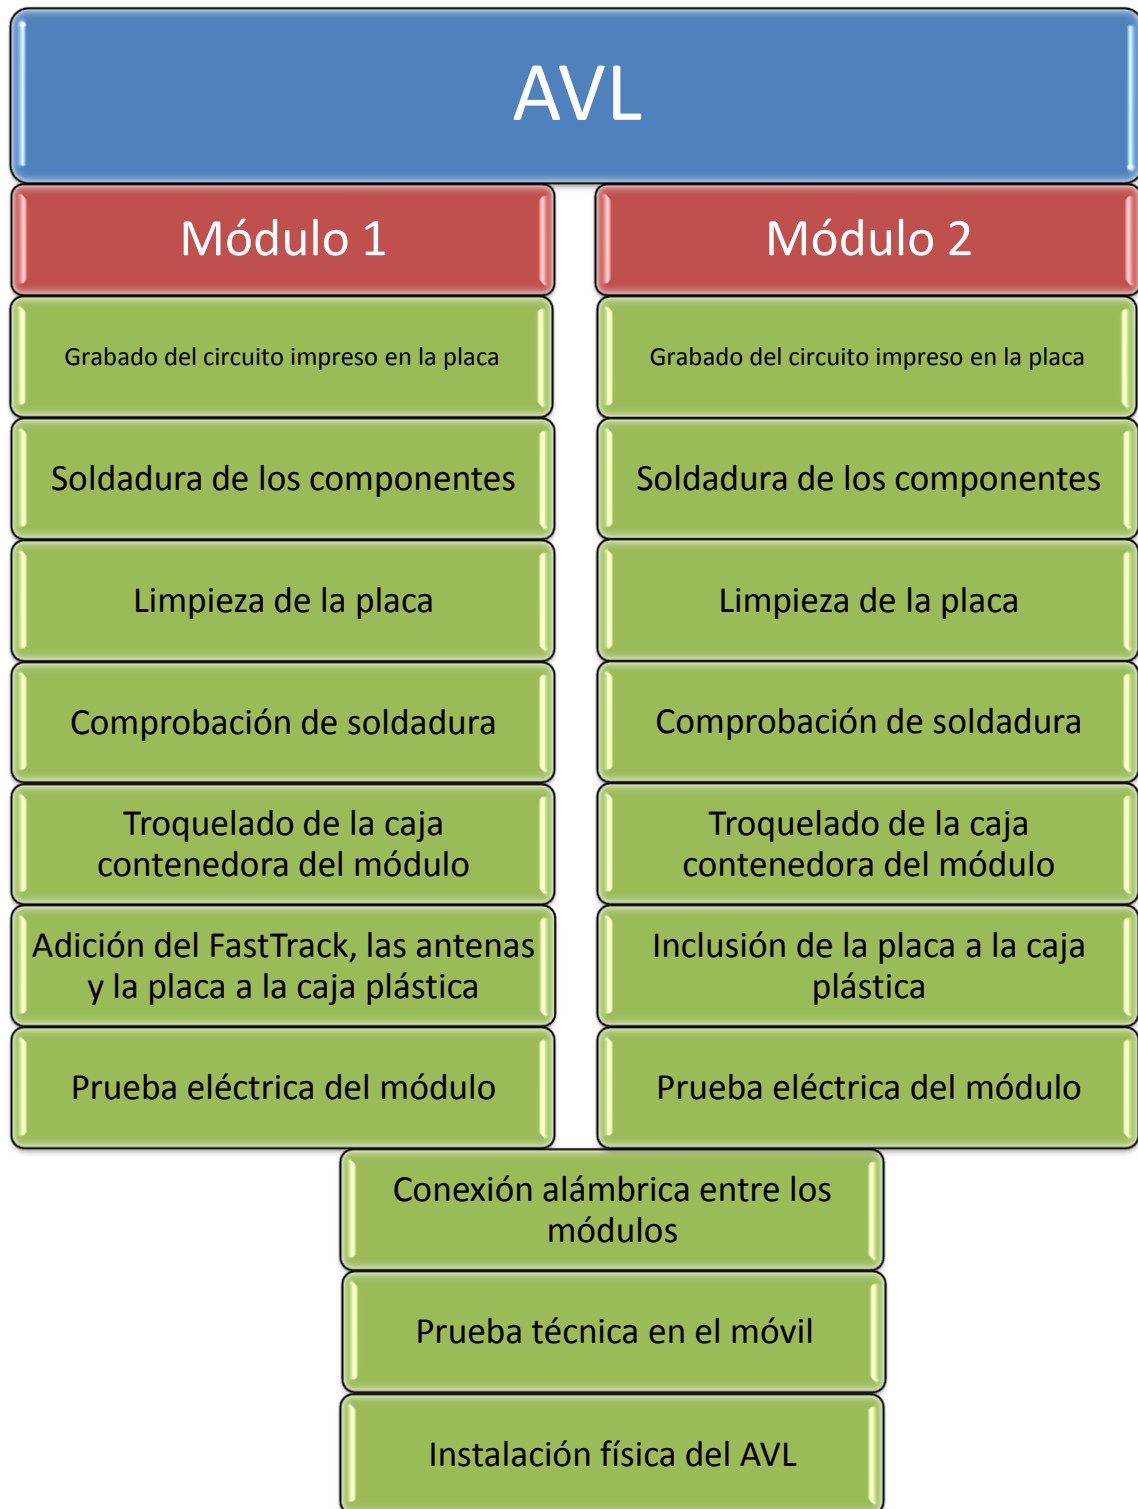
AVL

Módulo 1

Grabado del circuito impreso en la placa

Soldadura de los componentes

Limpieza de la placa

Comprobación de soldadura

Troquelado de la caja contenedora del módulo

Adición del FastTrack, las antenas y la placa a la caja plástica

Prueba eléctrica del módulo

Módulo 2

Grabado del circuito impreso en la placa

Soldadura de los componentes

Limpieza de la placa

Comprobación de soldadura

Troquelado de la caja contenedora del módulo

Inclusión de la placa a la caja plástica

Prueba eléctrica del módulo

Conexión alámbrica entre los módulos

Prueba técnica en el móvil

Instalación física del AVL